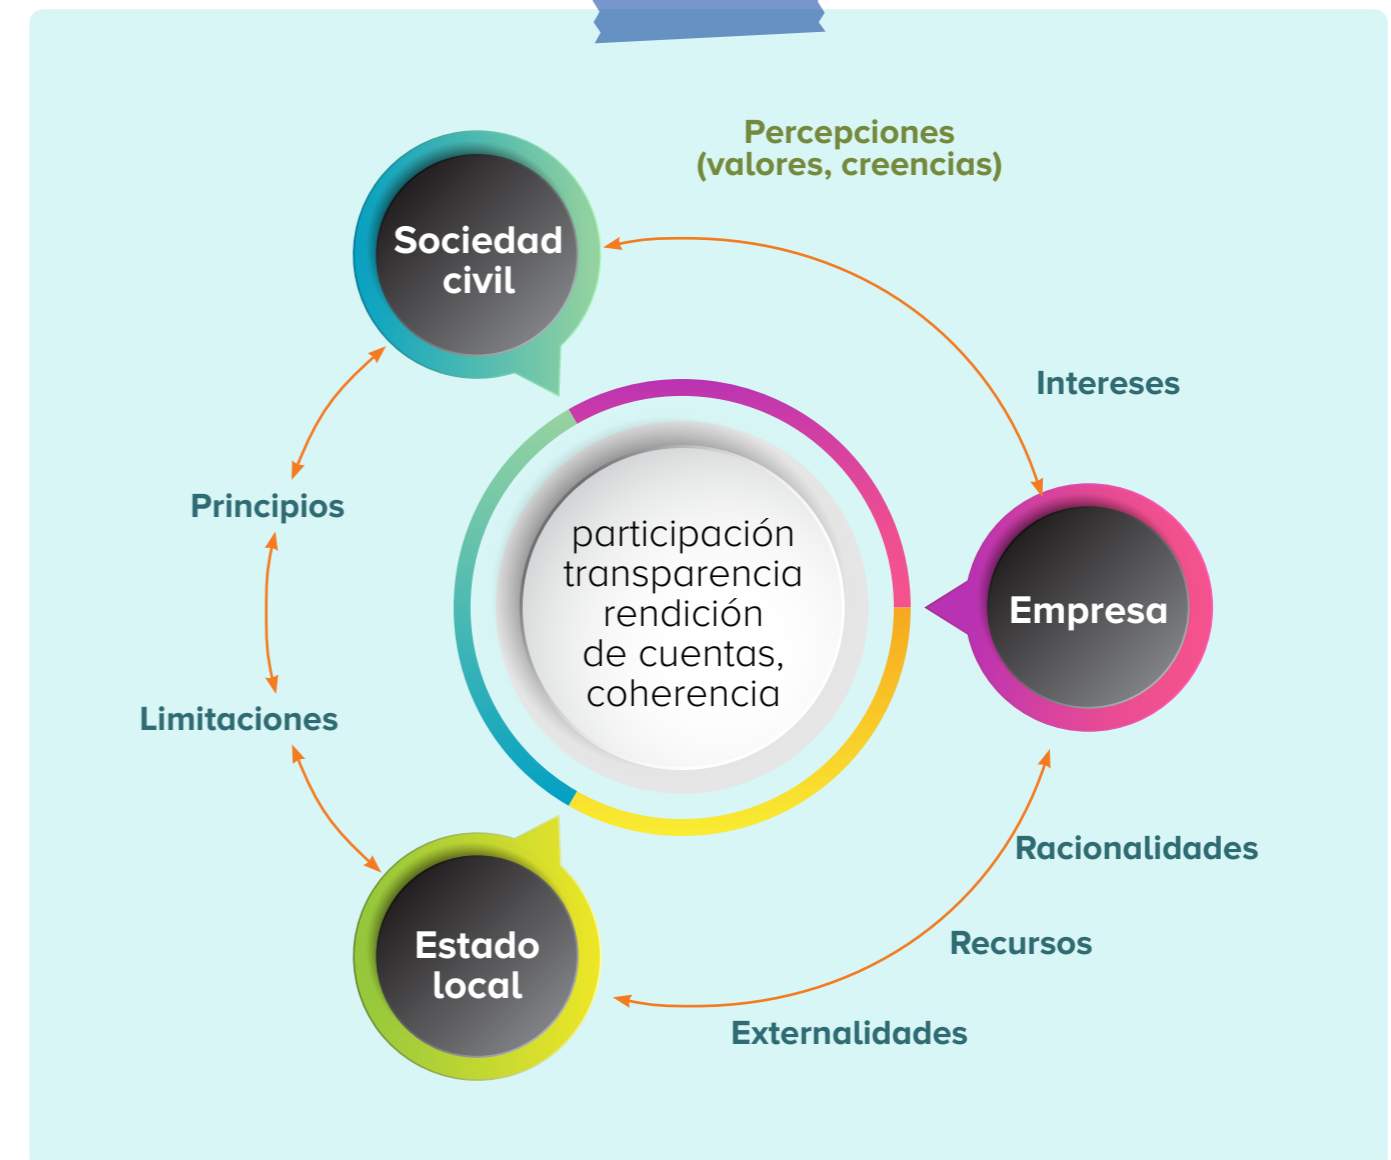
Percepciones
(valores, creencias)

Sociedad civil

Intereses

Principios

participación
transparencia
rendición
de cuentas,
coherencia

Empresa

Limitaciones

Racionalidades

Estado local

Recursos

Externalidades